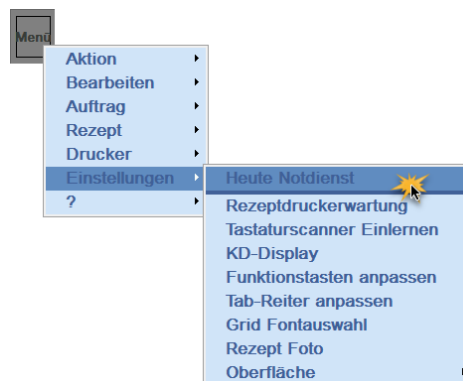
Menü

Aktion
Bearbeiten
Auftrag
Rezept
Drucker
Einstellungen
?

Heute Notdienst
Rezeptdruckerwartung
Tastaturscanner Einlernen
KD-Display
Funktionstasten anpassen
Tab-Reiter anpassen
Grid Fontauswahl
Rezept Foto
Oberfläche